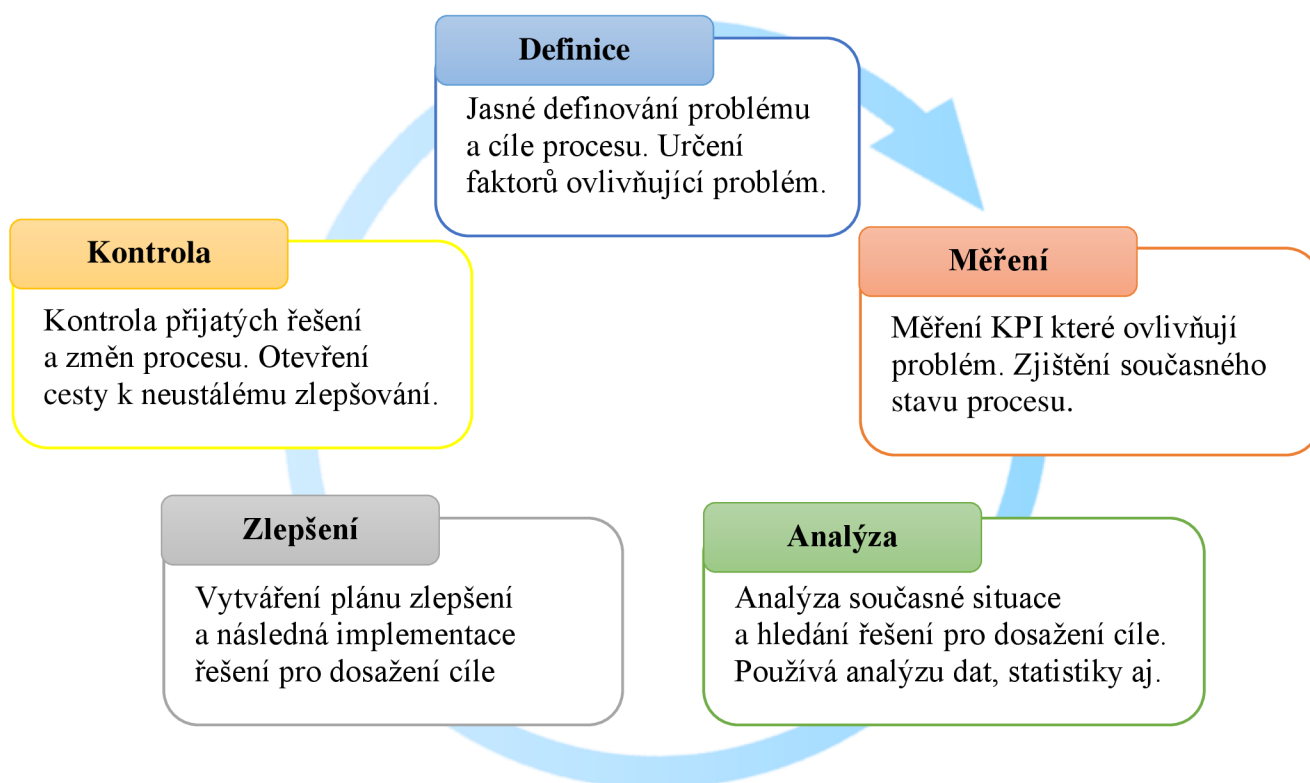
Definice

Jasné definování problému a cíle procesu. Určení faktorů ovlivňující problém.

Měření

Měření KPI které ovlivňují problém. Zjištění současného stavu procesu.

Analýza

Analýza současné situace a hledání řešení pro dosažení cíle. Používá analýzu dat, statistiky aj.

Zlepšení

Vytváření plánu zlepšení a následná implementace řešení pro dosažení cíle

Kontrola

Kontrola přijatých řešení a změn procesu. Otevření cesty k neustálému zlepšování.